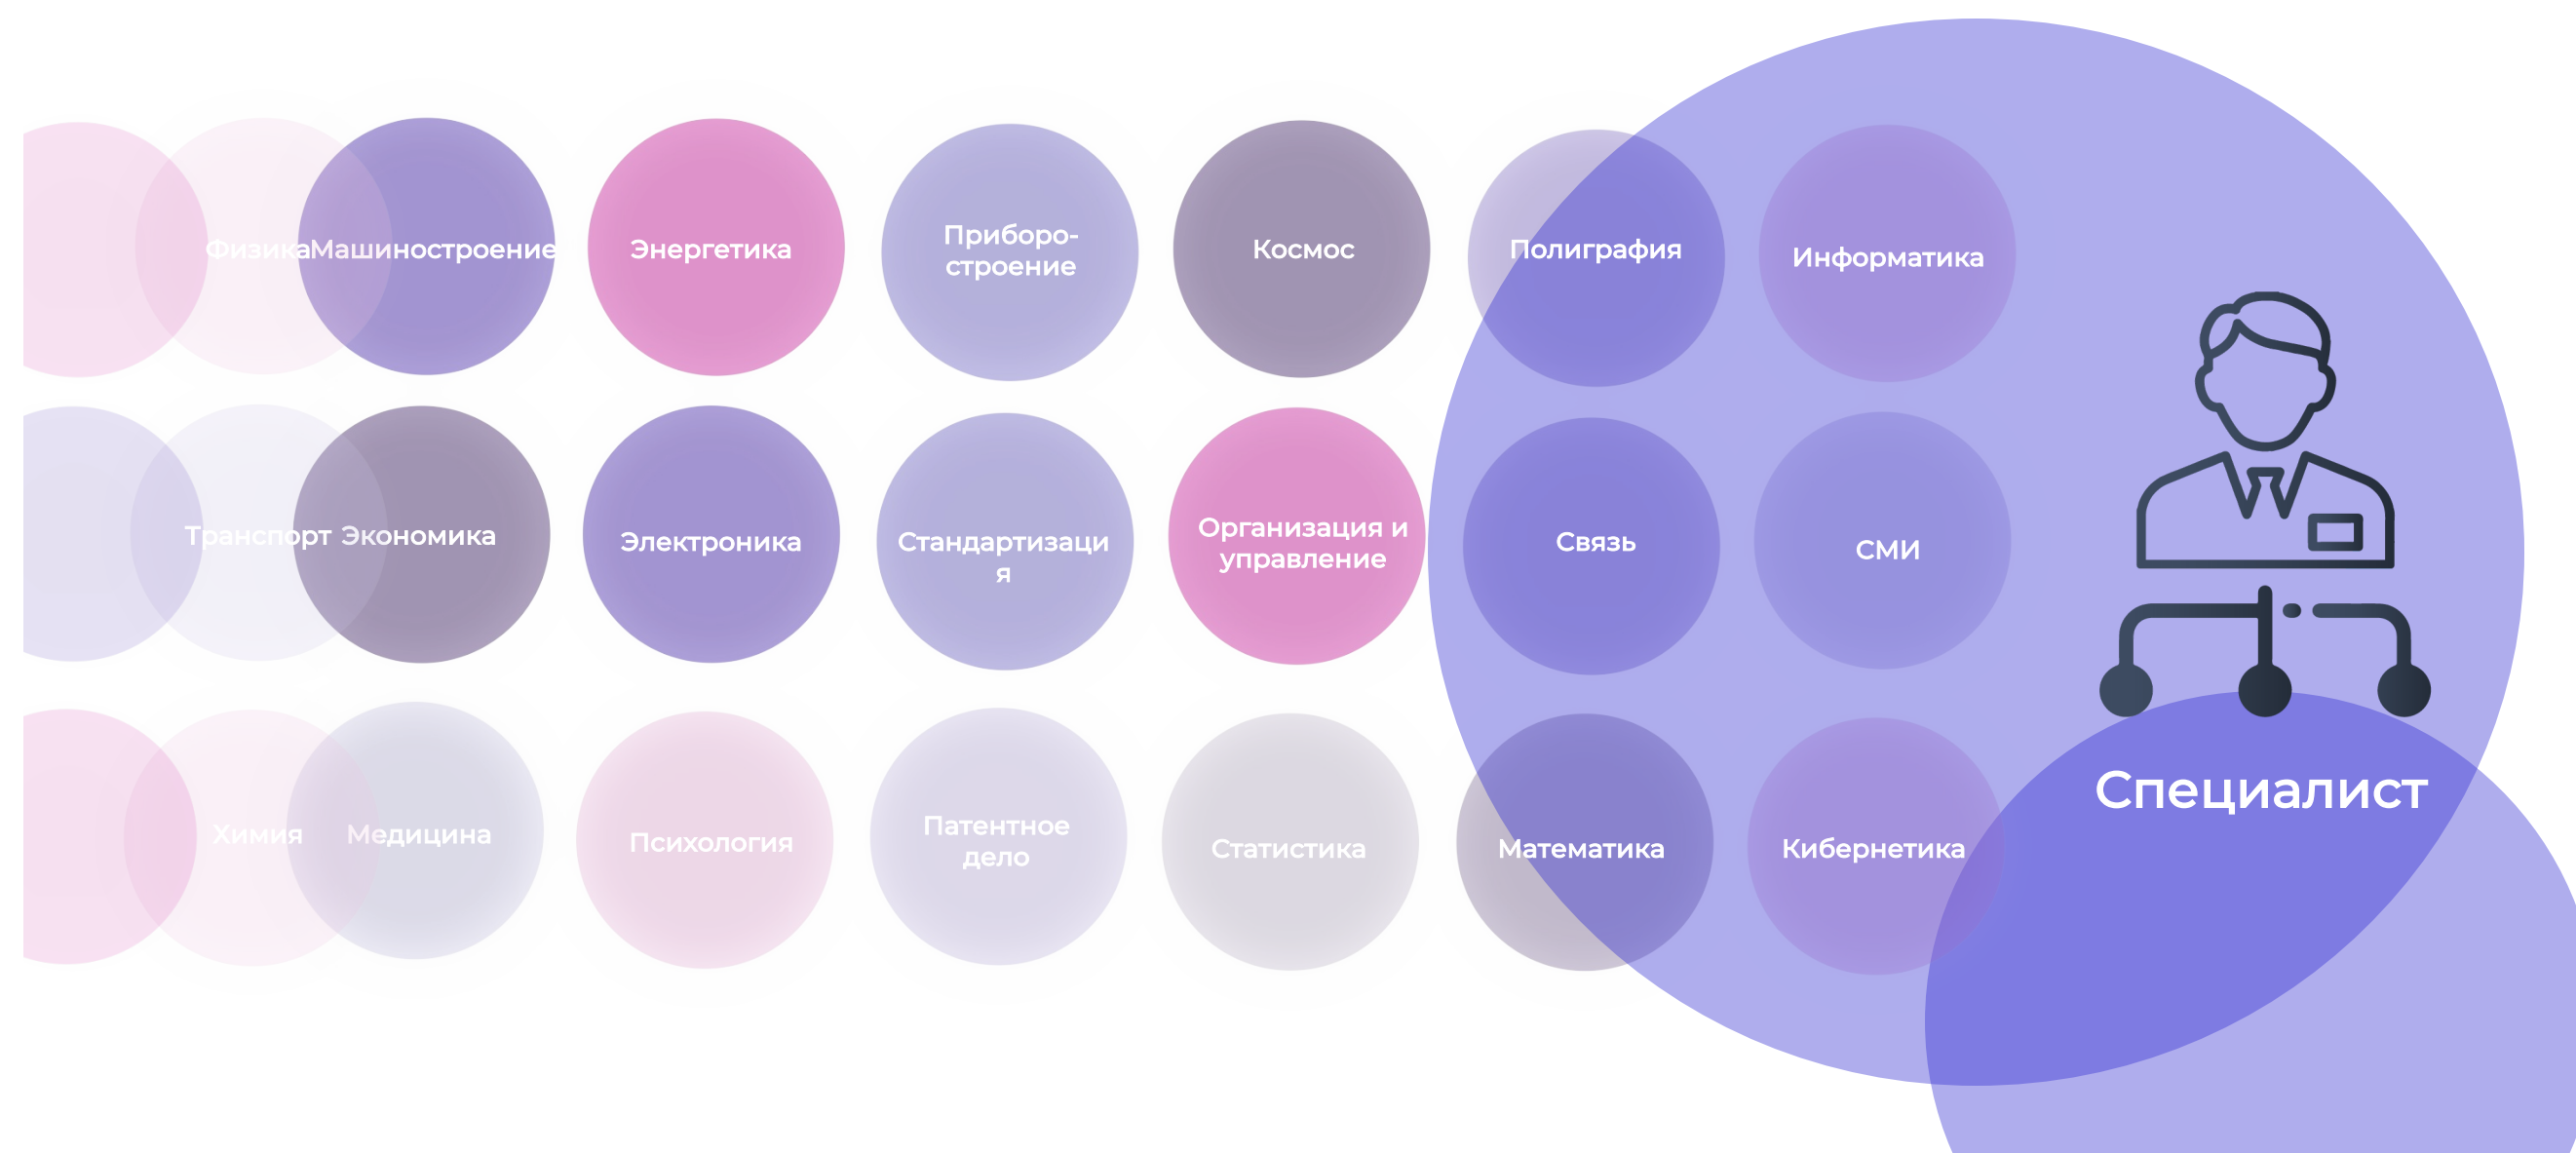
Физика Машиностроение Энергетика Приборостроение Космос Полиграфия Информатика

Транспорт Экономика Электроника Стандартизация Организация и управление Связь СМИ

Химия Медицина Психология Патентное дело Статистика Математика Кибернетика

Специалист